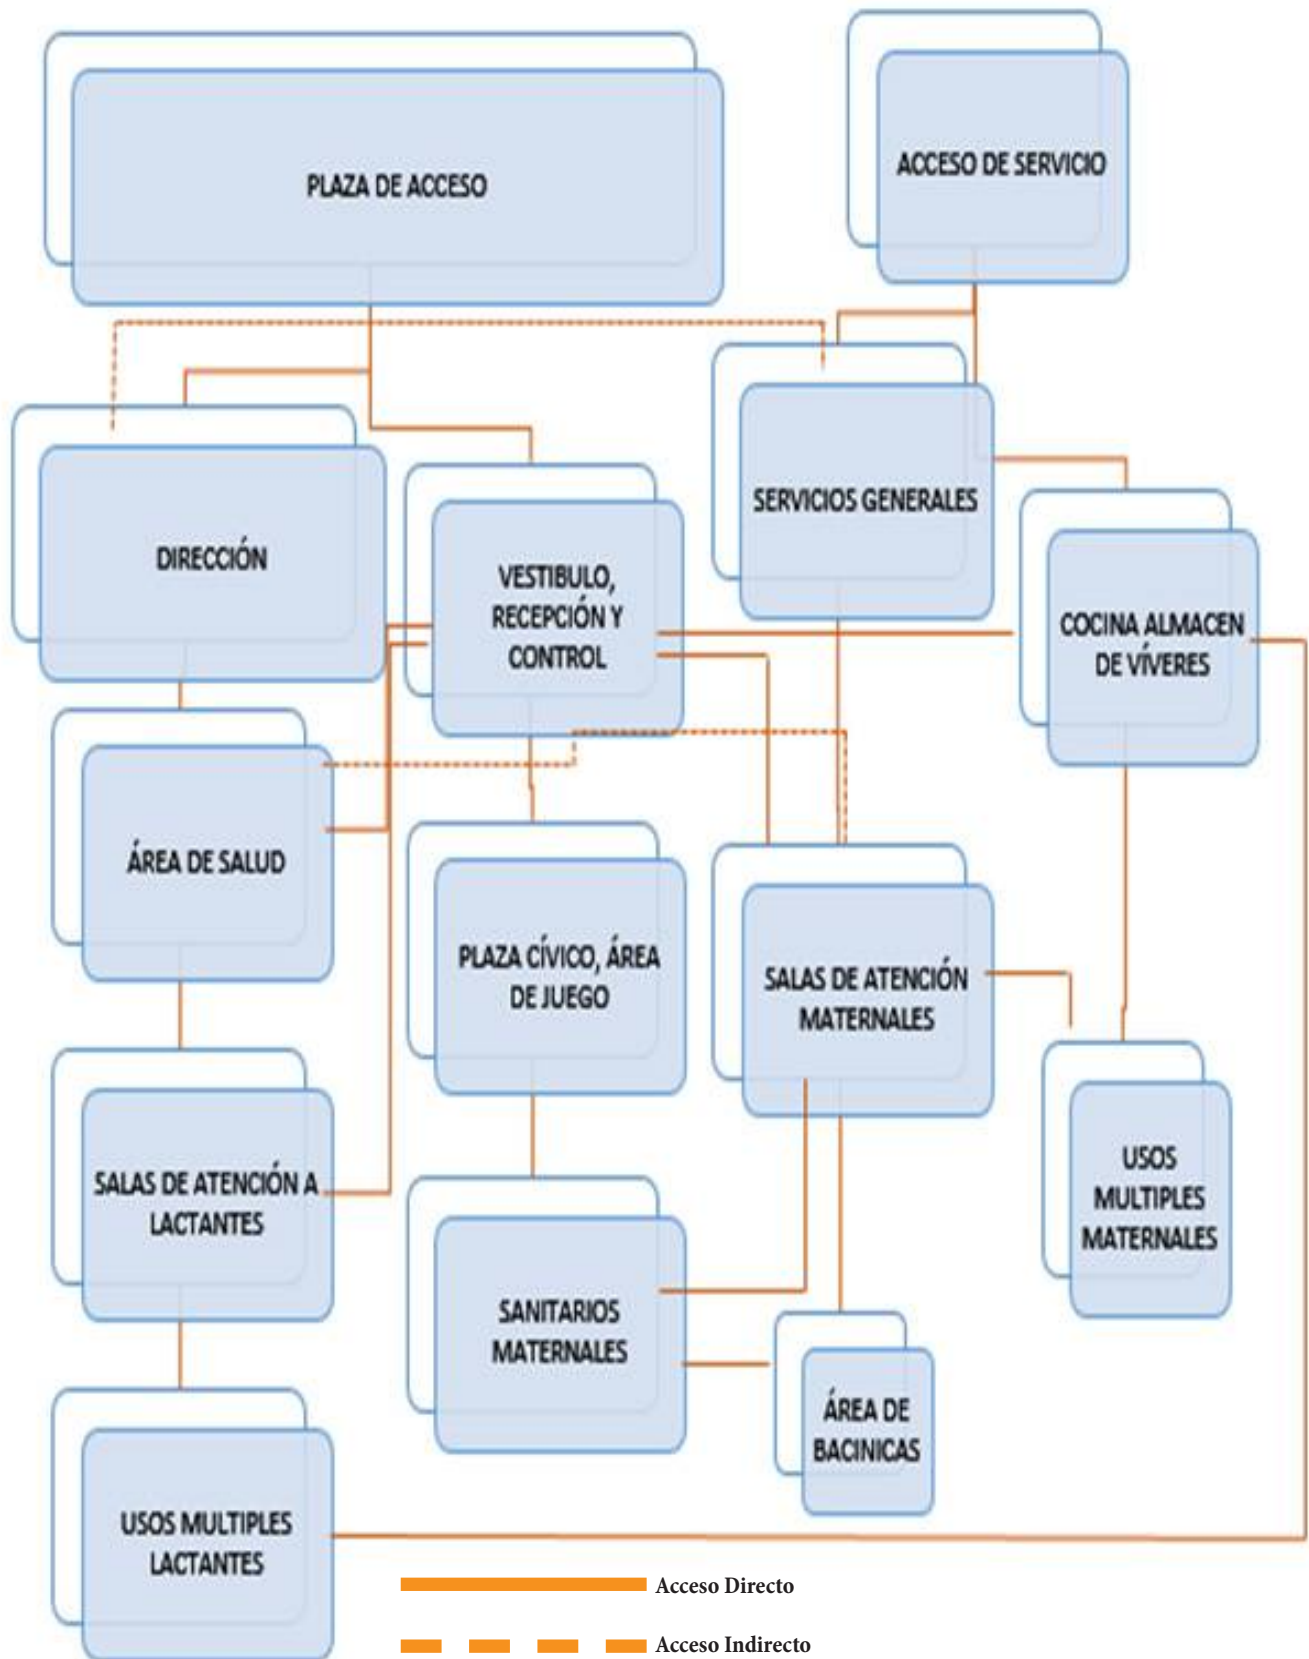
PLAZA DE ACCESO

ACCESO DE SERVICIO

SERVICIOS GENERALES

DIRECCIÓN

VESTIBULO, RECEPCIÓN Y CONTROL

COCINA ALMACEN DE VÍVERES

ÁREA DE SALUD

PLAZA CÍVICO, ÁREA DE JUEGO

SALAS DE ATENCIÓN MATERNALES

SALAS DE ATENCIÓN A LACTANTES

USOS MULTIPLES MATERNALES

SANITARIOS MATERNALES

ÁREA DE BACINICAS

USOS MULTIPLES LACTANTES

Acceso Directo

Acceso Indirecto